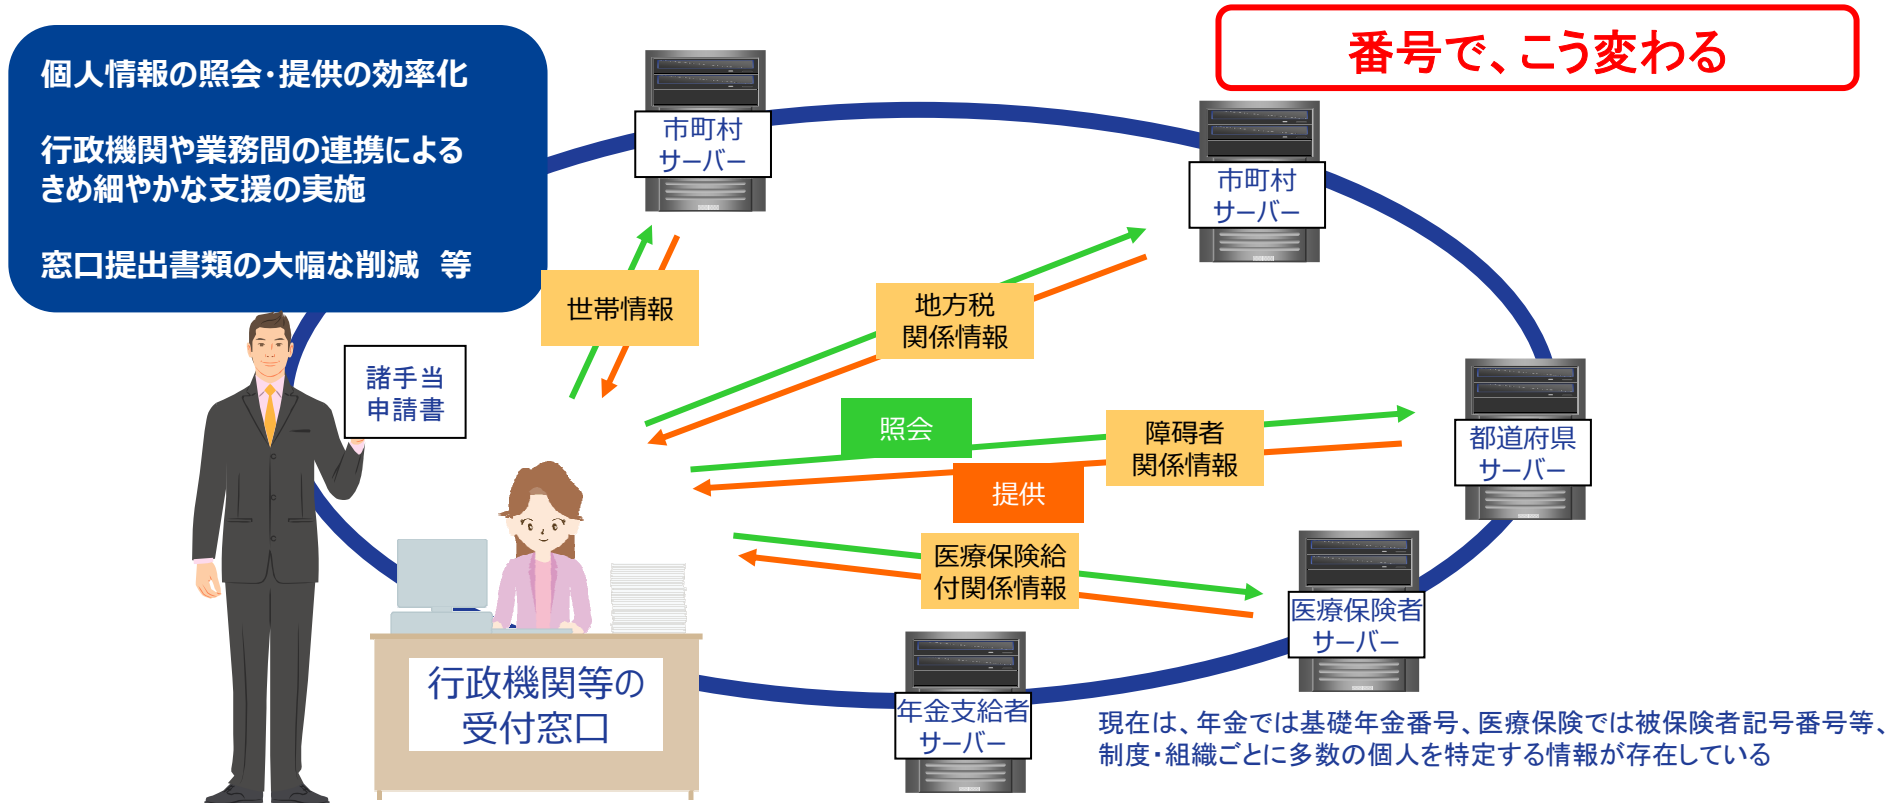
個人情報の照会･提供の効率化

行政機関や業務間の連携によるきめ細やかな支援の実施

窓口提出書類の大幅な削減　等

番号で、こう変わる

市町村サーバー

市町村サーバー

世帯情報

地方税関係情報

諸手当申請書

照会

障碍者関係情報

都道府県サーバー

提供

医療保険給付関係情報

医療保険者サーバー

行政機関等の受付窓口

年金支給者サーバー

現在は、年金では基礎年金番号、医療保険では被保険者記号番号等、制度･組織ごとに多数の個人を特定する情報が存在している